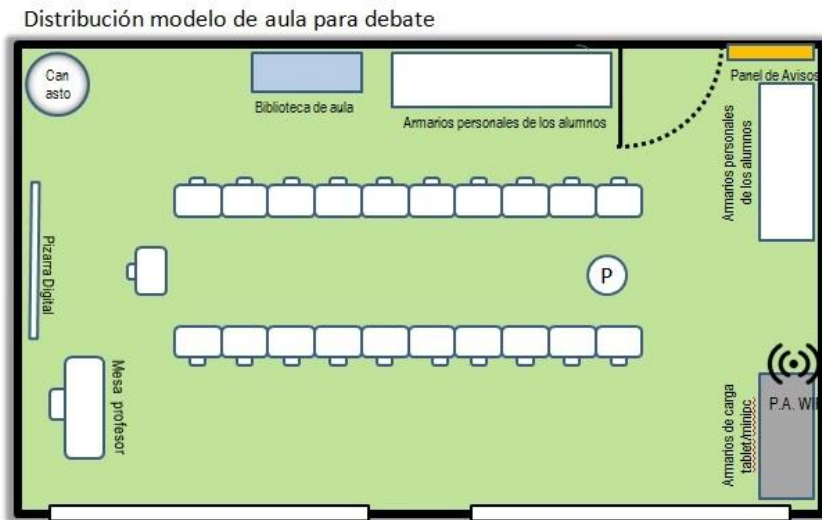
Distribución modelo de aula para debate

Can asto

Biblioteca de aula

Armarios personales de los alumnos

Panel de Avisos

Armarios personales de los alumnos

Pizarra Digital

P

Mesa profesor

Armarios de carga tablet/miniPC

P.A. WI